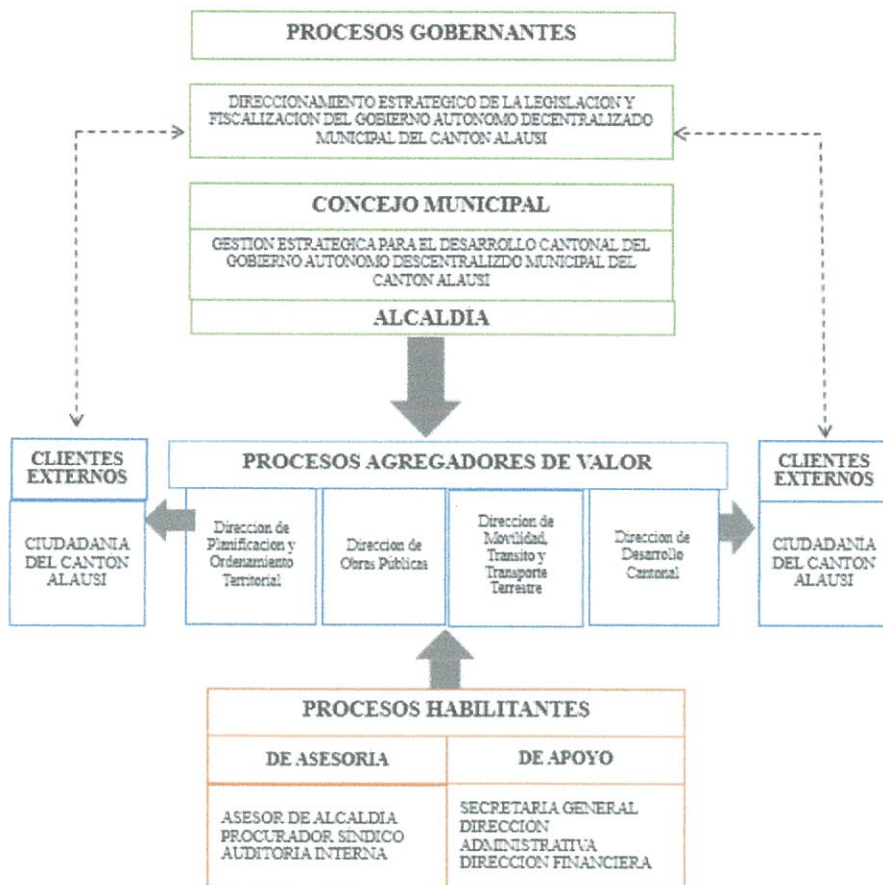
PROCESOS GOBERNANTES

DIRECCIONAMIENTO ESTRATEGICO DE LA LEGISLACION Y FISCALIZACION DEL GOBIERNO AUTONOMO DECENTRALIZADO MUNICIPAL DEL CANTON ALAUSI

CONCEJO MUNICIPAL

GESTION ESTRATEGICA PARA EL DESARROLLO CANTONAL DEL GOBIERNO AUTONOMO DESCENTRALIZDO MUNICIPAL DEL CANTON ALAUSI

ALCALDIA

CLIENTES EXTERNOS

CIUDADANIA DEL CANTON ALAUSI

PROCESOS AGREGADORES DE VALOR

Direccion de Planificacion y Ordenamiento Territorial

Direccion de Obras Públicas

Direccion de Movilidad, Transito y Transporte Terrestre

Direccion de Desarrollo Cantonal

CLIENTES EXTERNOS

CIUDADANIA DEL CANTON ALAUSI

PROCESOS HABILITANTES

DE ASESORIA

ASESOR DE ALCALDIA
PROCURADOR SINDICO
AUDITORIA INTERNA

DE APOYO

SECRETARIA GENERAL
DIRECCION ADMINISTRATIVA
DIRECCION FINANCIERA